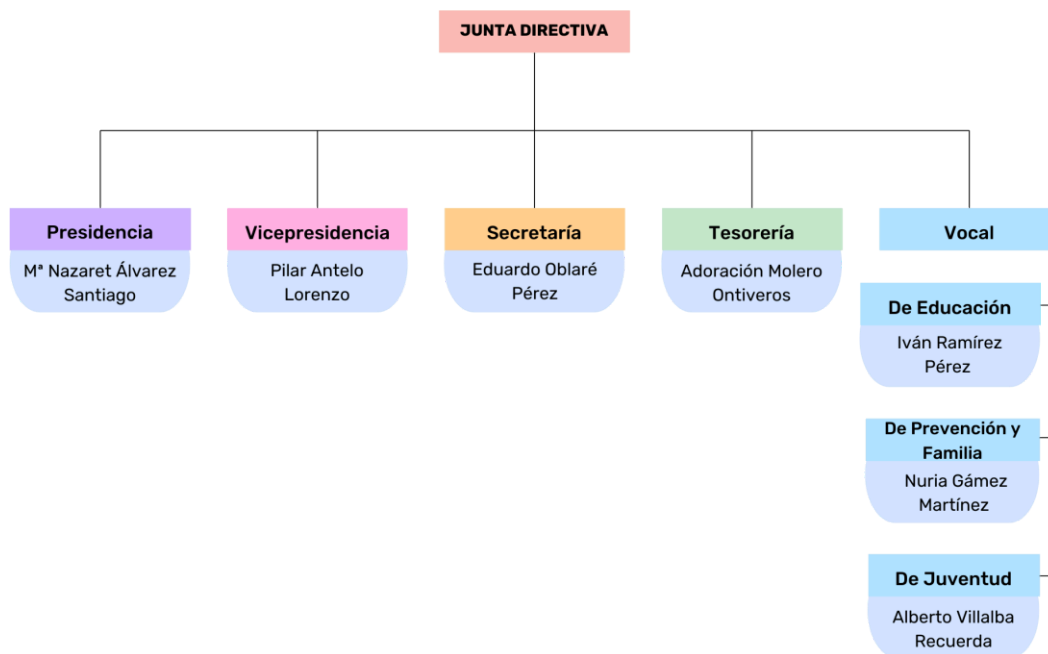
JUNTA DIRECTIVA

Presidencia
Mª Nazaret Álvarez Santiago

Vicepresidencia
Pilar Antelo Lorenzo

Secretaría
Eduardo Oblaré Pérez

Tesorería
Adoración Molero Ontiveros

Vocal

De Educación
Iván Ramírez Pérez

De Prevención y Familia
Nuria Gámez Martínez

De Juventud
Alberto Villalba Recuerda